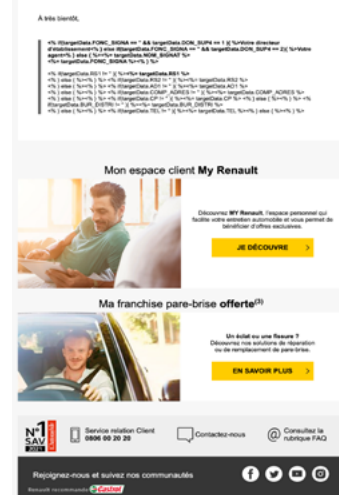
À très bientôt,

<% if(targetData.FONC_SIGNA == "" && targetData.DON_SUPN == 1 ){ %>Votre directeur d'établissement<% } else if(targetData.FONC_SIGNA == "" && targetData.DON_SUPN == 2){ %>Votre agent<% } else { %><%= targetData.NOM_SIGNAT %> <%= targetData.FONC_SIGNA %><% } %>

<% if(targetData.RS1 != "" ){ %><%= targetData.RS1 %>
<% } else { %><% } %> <% if(targetData.RS2 != "" ){ %><%= targetData.RS2 %>
<% } else { %><% } %> <% if(targetData.AD1 != "" ){ %><%= targetData.AD1 %>
<% } else { %><% } %> <% if(targetData.COMP_ADRES != "" ){ %><%= targetData.COMP_ADRES %>
<% } else { %><% } %> <% if(targetData.CP != "" ){ %><%= targetData.CP %> <% } else { %><% } %> <% if(targetData.BUR_DISTRI != "" ){ %><%= targetData.BUR_DISTRI %>
<% } else { %><% } %> <% if(targetData.TEL != "" ){ %><%= targetData.TEL %><% } else { %><% } %>

Mon espace client My Renault

Découvrez MY Renault, l'espace personnel qui facilite votre entretien automobile et vous permet de bénéficier d'offres exclusives.

JE DÉCOUVRE

Ma franchise pare-brise offerte(3)

Un éclat ou une fissure ? Découvrez nos solutions de réparation ou de remplacement de pare-brise.

EN SAVOIR PLUS

N°1 SAV 2021

Service relation Client 0806 00 20 20

Contactez-nous

Consultez la rubrique FAQ

Rejoignez-nous et suivez nos communautés

Renault recommande Castrol